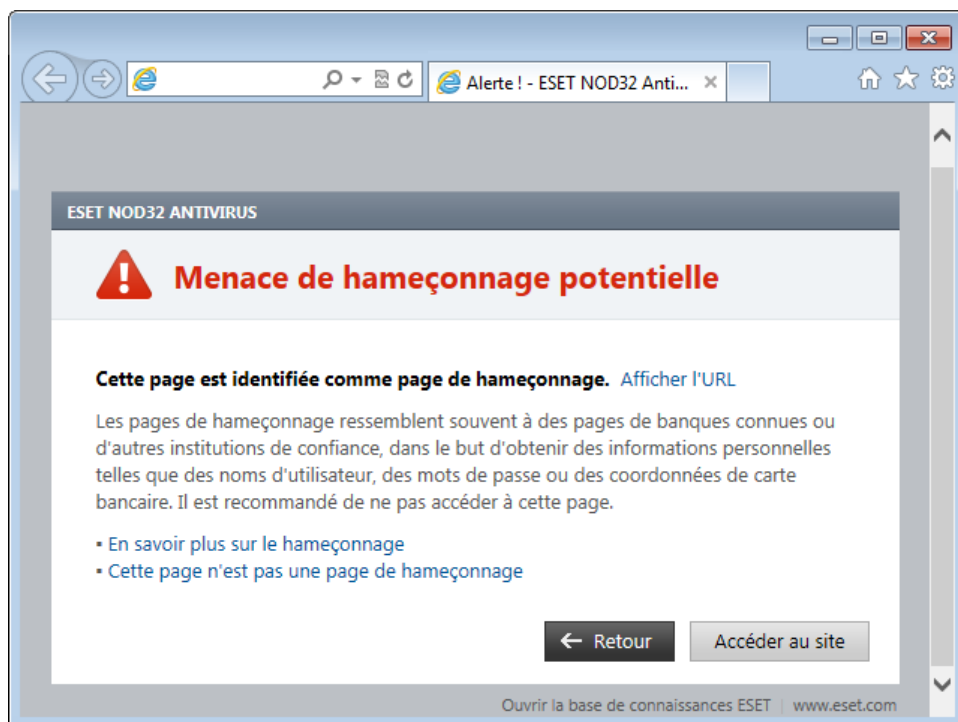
Alerte ! - ESET NOD32 Anti... ×

ESET NOD32 ANTIVIRUS

Menace de hameçonnage potentielle

**Cette page est identifiée comme page de hameçonnage.** Afficher l'URL

Les pages de hameçonnage ressemblent souvent à des pages de banques connues ou d'autres institutions de confiance, dans le but d'obtenir des informations personnelles telles que des noms d'utilisateur, des mots de passe ou des coordonnées de carte bancaire. Il est recommandé de ne pas accéder à cette page.

▪ En savoir plus sur le hameçonnage
▪ Cette page n'est pas une page de hameçonnage

← Retour

Accéder au site

Ouvrir la base de connaissances ESET | www.eset.com